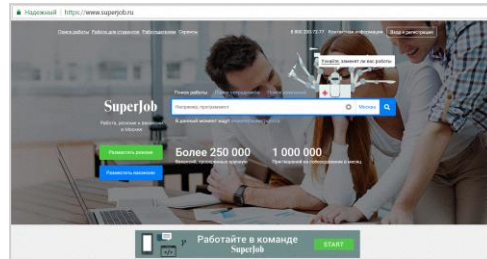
Надежный | https://www.superjob.ru

Поиск работы Работа для студентов Работодателям Сервисы 8 800 200-71-77 Контактная информация Вход и регистрация

Узнайте, заметят ли вас работодатели

Поиск работы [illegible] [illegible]

SuperJob

Работа, резюме и вакансии в Москве

Например, программист Москва

В данный момент ищут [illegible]

Разместить резюме

Разместить вакансию

Более 250 000
Вакансий, проверенных вручную

1 000 000
Приглашений на собеседования в месяц

Работайте в команде SuperJob START